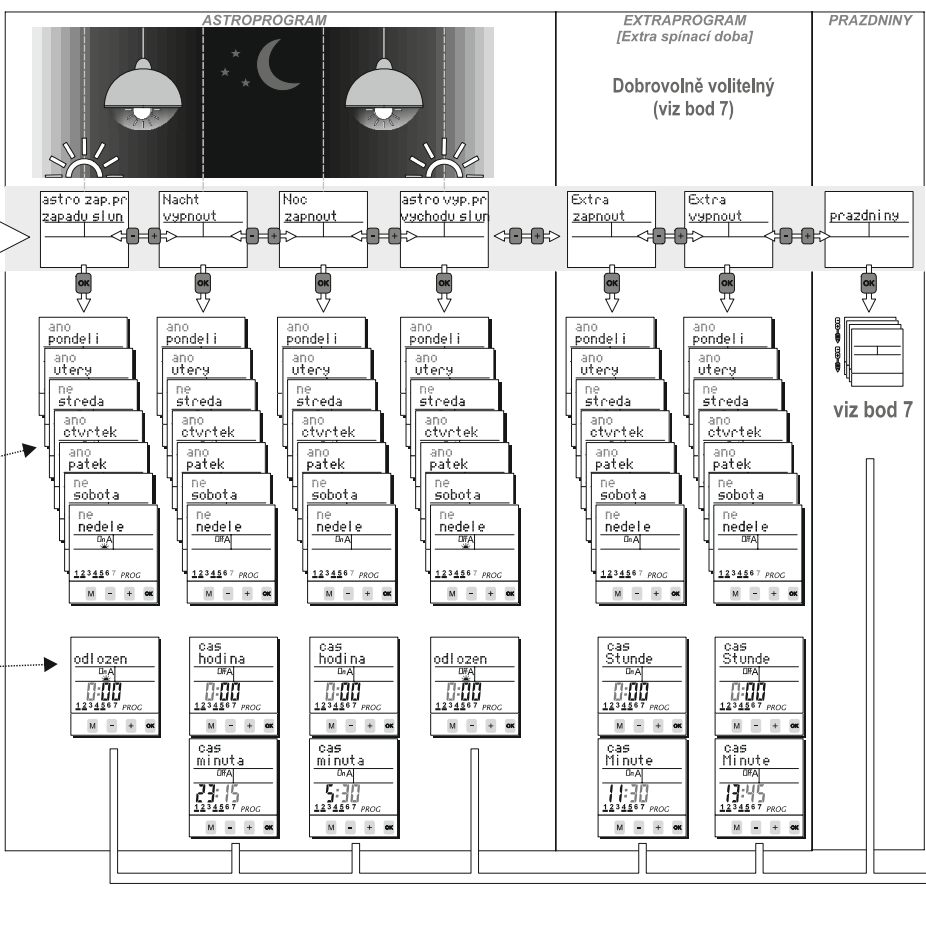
ASTROPROGRAM

EXTRAPROGRAM
[Extra spínací doba]

PRAZDNINY

Dobrovolně volitelný
(viz bod 7)

astro zap.pr
zapadu slun

Nacht
vypnout

Noc
zapnout

astro vyp.pr
vychodu slun

Extra
zapnout

Extra
vypnout

prazdniny

OK

ano
pondeli
ano
utery
ne
streda
ano
ctvrtek
ano
patek
ne
sobota
ne
nedele
OnA
1234567 PROG
M - + OK

ano
pondeli
ano
utery
ne
streda
ano
ctvrtek
ano
patek
ne
sobota
ne
nedele
OffA
1234567 PROG
M - + OK

ano
pondeli
ano
utery
ne
streda
ano
ctvrtek
ano
patek
ne
sobota
ne
nedele
OnA
1234567 PROG
M - + OK

ano
pondeli
ano
utery
ne
streda
ano
ctvrtek
ano
patek
ne
sobota
ne
nedele
OffA
1234567 PROG
M - + OK

ano
pondeli
ano
utery
ne
streda
ano
ctvrtek
ano
patek
ne
sobota
ne
nedele
OnA
1234567 PROG
M - + OK

ano
pondeli
ano
utery
ne
streda
ano
ctvrtek
ano
patek
ne
sobota
ne
nedele
OffA
1234567 PROG
M - + OK

viz bod 7

odlozen
OnA
0:00
1234567 PROG
M - + OK

cas
hodina
OffA
0:00
1234567 PROG
M - + OK

cas
hodina
OnA
0:00
1234567 PROG
M - + OK

odlozen
OffA
0:00
1234567 PROG
M - + OK

cas
Stunde
OnA
0:00
1234567 PROG
M - + OK

cas
Stunde
OffA
0:00
1234567 PROG
M - + OK

cas
minuta
OffA
23:15
1234567 PROG
M - + OK

cas
minuta
OnA
5:30
1234567 PROG
M - + OK

cas
Minute
OnA
11:30
1234567 PROG
M - + OK

cas
Minute
OffA
13:45
1234567 PROG
M - + OK